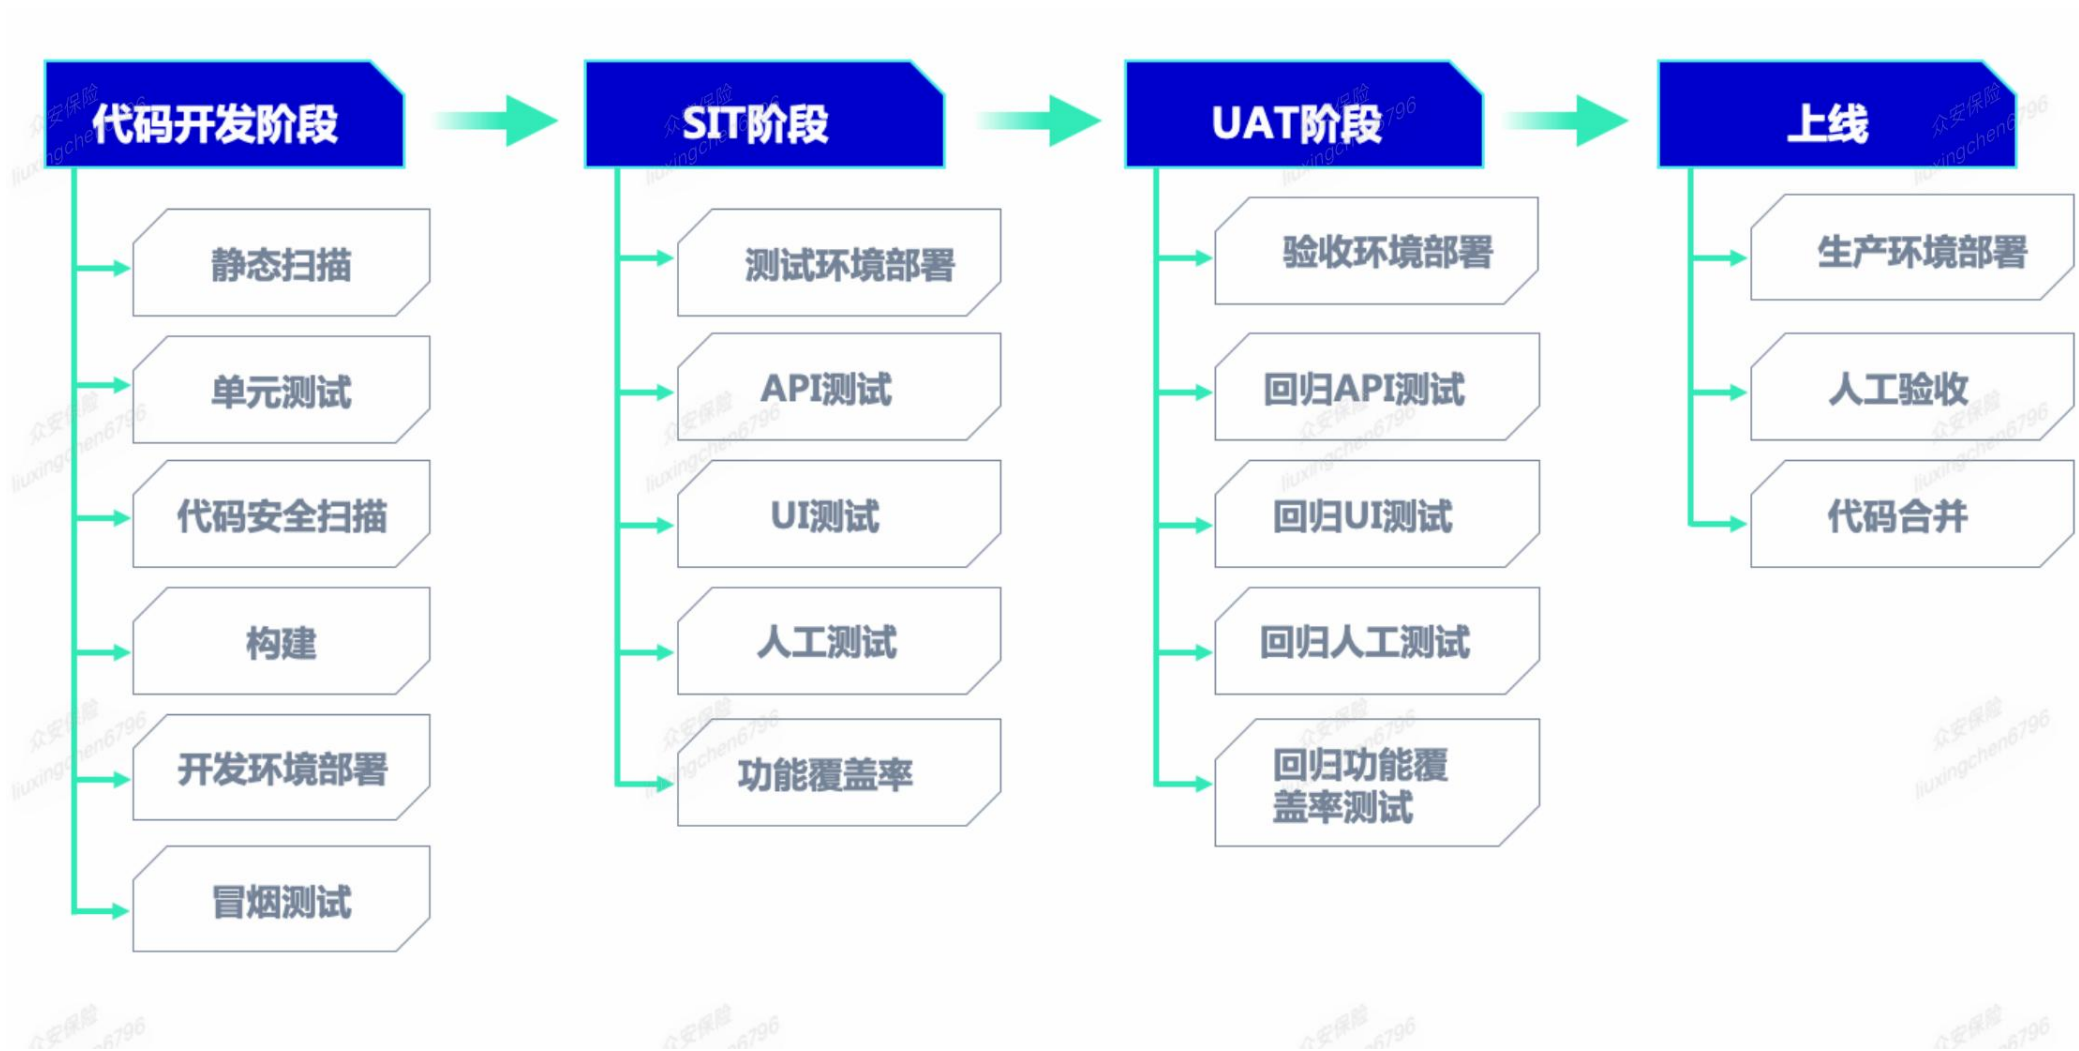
代码开发阶段

静态扫描

单元测试

代码安全扫描

构建

开发环境部署

冒烟测试

SIT阶段

测试环境部署

API测试

UI测试

人工测试

功能覆盖率

UAT阶段

验收环境部署

回归API测试

回归UI测试

回归人工测试

回归功能覆盖率测试

上线

生产环境部署

人工验收

代码合并

众安保险 liuxingchen6796